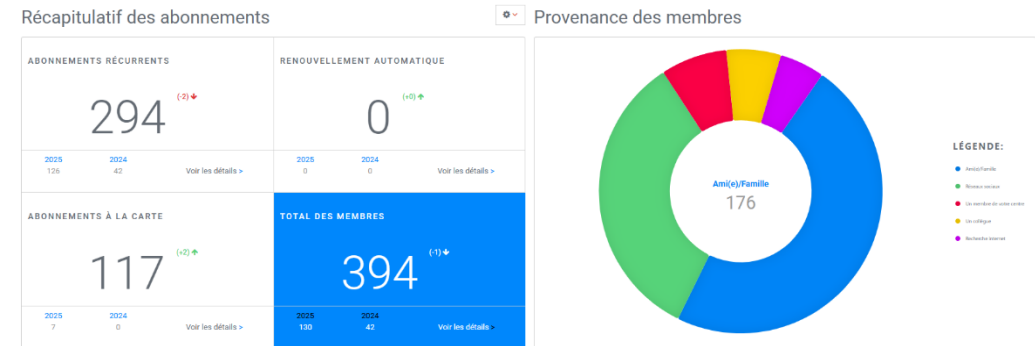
Récapitulatif des abonnements

ABONNEMENTS RÉCURRENTS

294

(-2)

| 2025 | 2024 |
|---|---|
| 126 | 42 |

Voir les détails >

RENOUVELLEMENT AUTOMATIQUE

0

(+0)

| 2025 | 2024 |
|---|---|
| 0 | 0 |

Voir les détails >

ABONNEMENTS À LA CARTE

117

(+2)

| 2025 | 2024 |
|---|---|
| 7 | 0 |

Voir les détails >

TOTAL DES MEMBRES

394

(-1)

| 2025 | 2024 |
|---|---|
| 130 | 42 |

Voir les détails >

Provenance des membres

Ami(e)/Famille
176

LÉGENDE:

Ami(e)/Famille
Réseaux sociaux
Un membre de votre centre
Un collègue
Recherche Internet